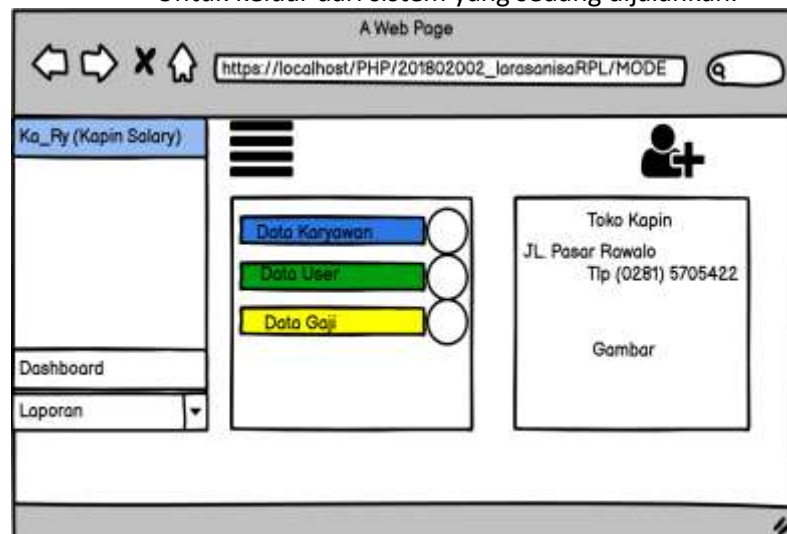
Untuk keluar dari sistem yang sedang dijalankan.

A Web Page

https://localhost/PHP/201802002_larasanisaRPL/MODE

Ka_Ry (Kapin Salary)

Data Karyawan

Data User

Data Gaji

Toko Kapin

JL. Pasar Rawalo

Tlp (0281) 5705422

Gambar

Dashboard

Laporan